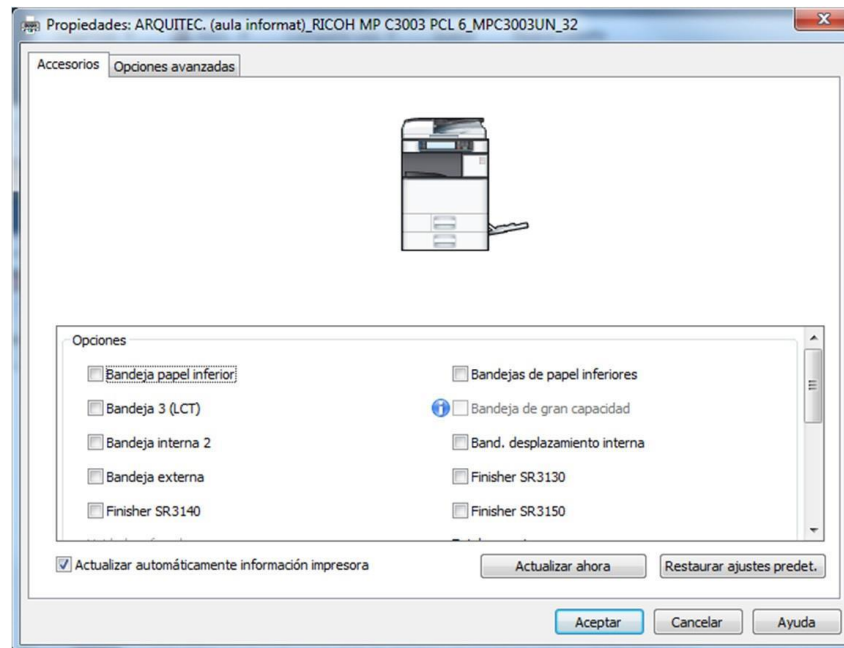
Propiedades: ARQUITEC. (aula informat)_RICOH MP C3003 PCL 6_MPC3003UN_32

Accesorios
Opciones avanzadas

Opciones

Bandeja papel inferior
Bandejas de papel inferiores
Bandeja 3 (LCT)
Bandeja de gran capacidad
Bandeja interna 2
Band. desplazamiento interna
Bandeja externa
Finisher SR3130
Finisher SR3140
Finisher SR3150

Actualizar automáticamente información impresora
Actualizar ahora
Restaurar ajustes predet.

Aceptar
Cancelar
Ayuda